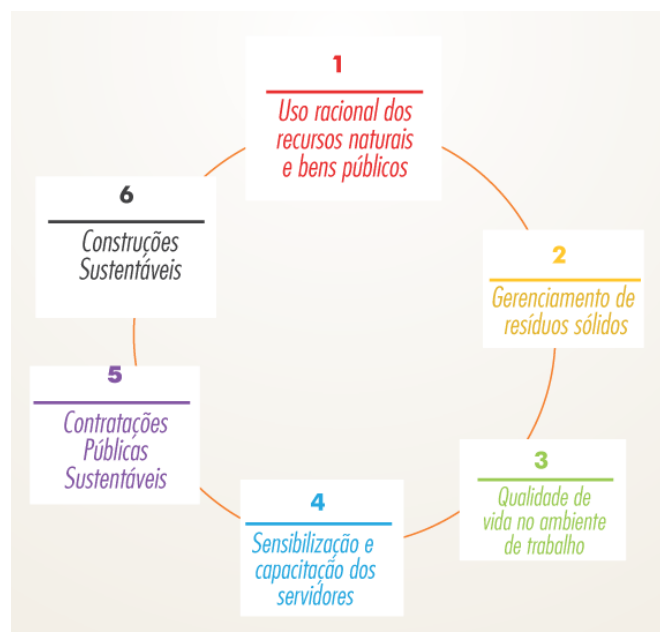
1
Uso racional dos recursos naturais e bens públicos

2
Gerenciamento de resíduos sólidos

3
Qualidade de vida no ambiente de trabalho

4
Sensibilização e capacitação dos servidores

5
Contratações Públicas Sustentáveis

6
Construções Sustentáveis